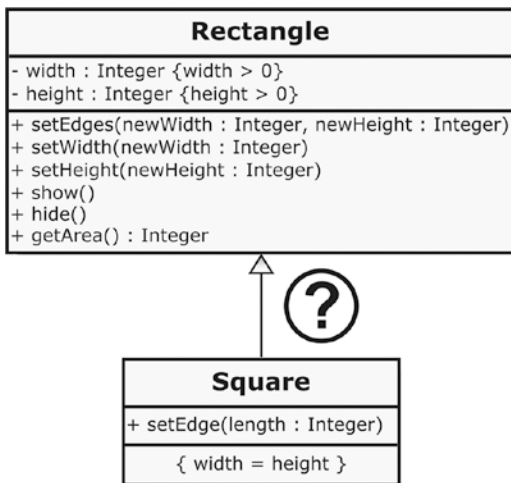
Rectangle

- width : Integer {width > 0}
- height : Integer {height > 0}

+ setEdges(newWidth : Integer, newHeight : Integer)
+ setWidth(newWidth : Integer)
+ setHeight(newHeight : Integer)
+ show()
+ hide()
+ getArea() : Integer

?

Square

+ setEdge(length : Integer)

{ width = height }